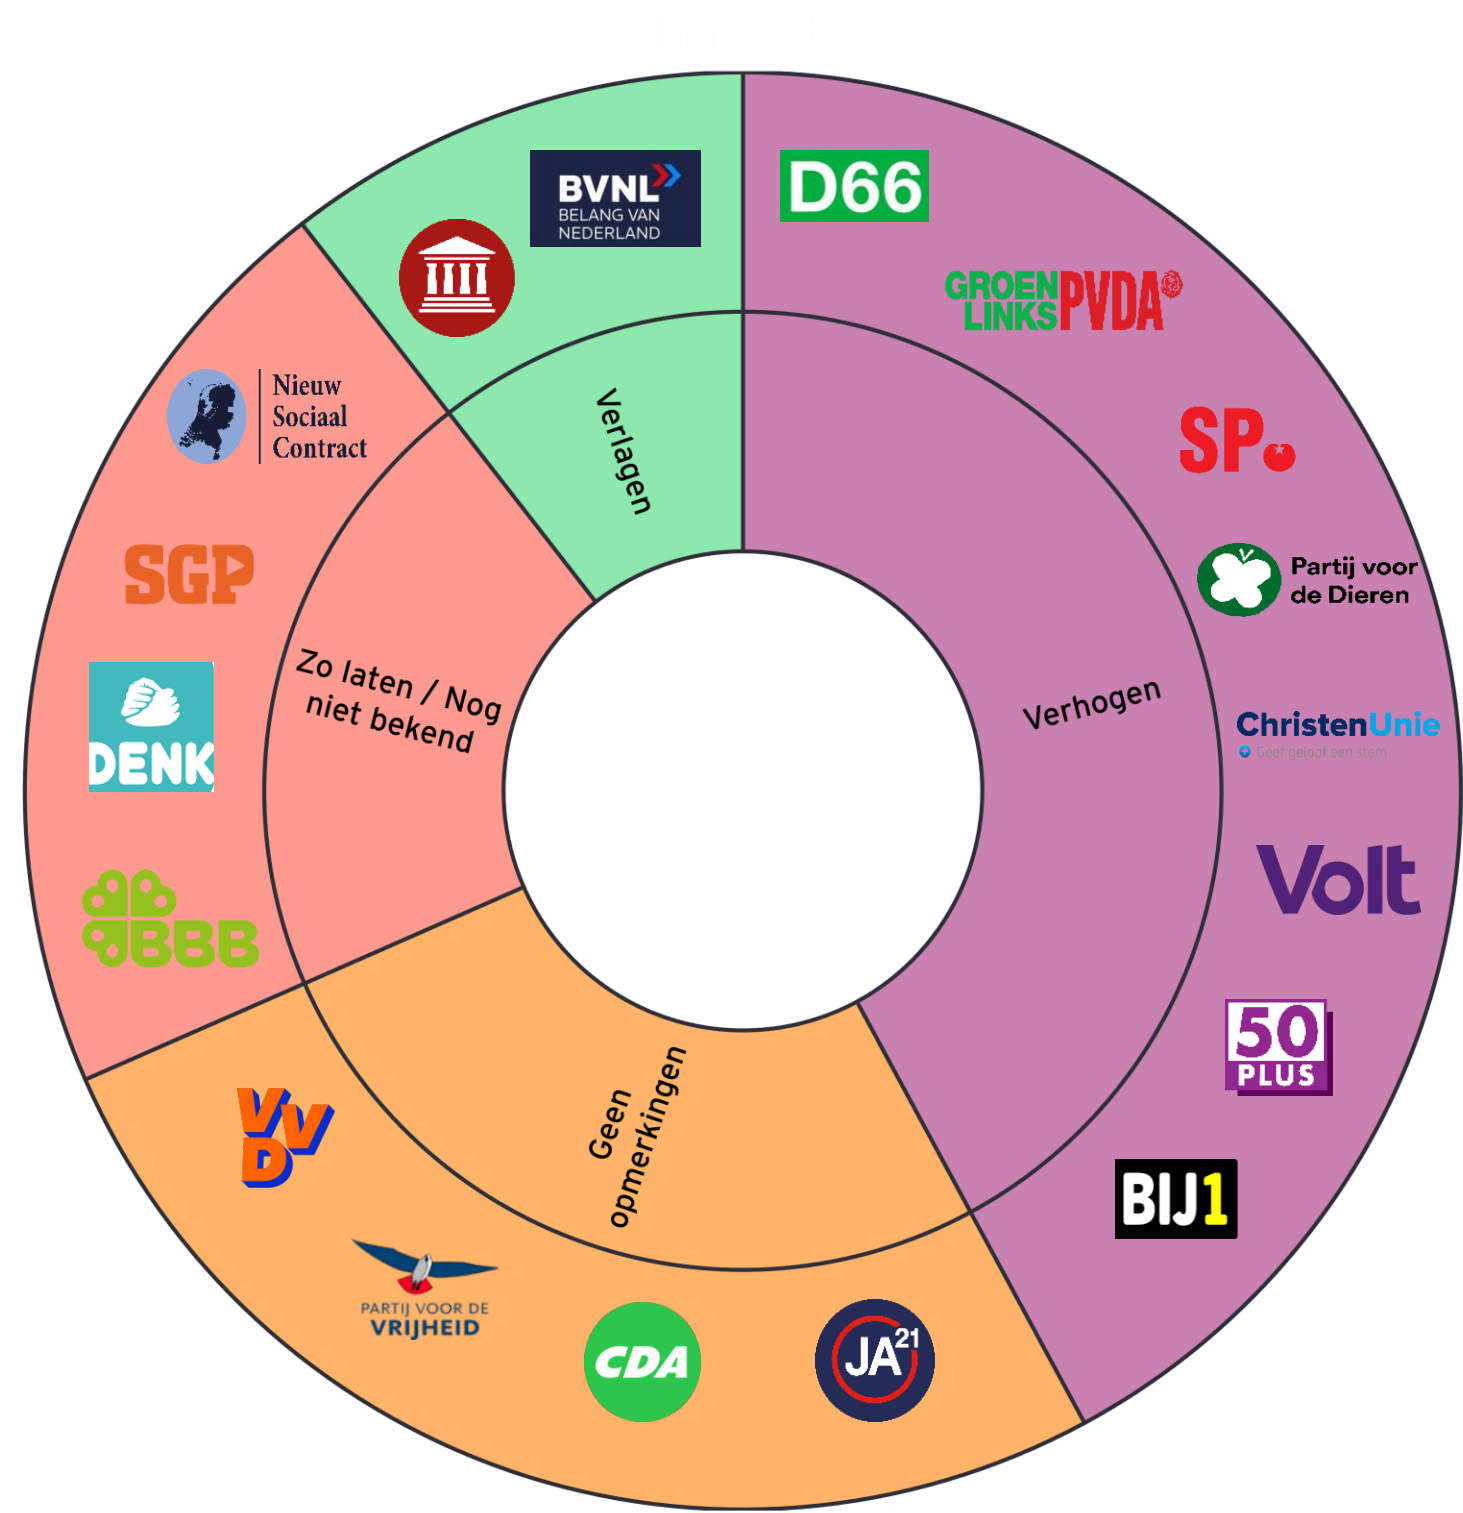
Verlagen

BVNL BELANG VAN NEDERLAND

Zo laten / Nog niet bekend

Nieuw Sociaal Contract

SGP

DENK

BBB

Geen opmerkingen

VVD

PARTIJ VOOR DE VRIJHEID

CDA

JA21

Verhogen

D66

GROEN LINKS PVDA

SP

Partij voor de Dieren

ChristenUnie
Geef geloof een stem

Volt

50 PLUS

BIJ1